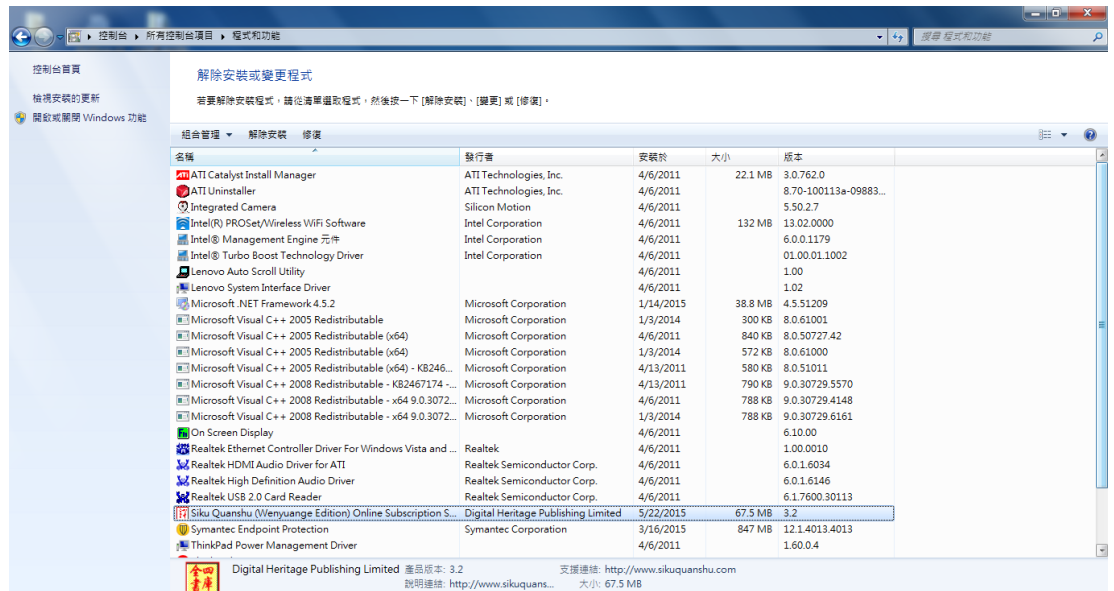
控制台 ▸ 所有控制台項目 ▸ 程式和功能

搜尋 程式和功能

控制台首頁

檢視安裝的更新

開啟或關閉 Windows 功能

解除安裝或變更程式

若要解除安裝程式，請從清單選取程式，然後按一下 [解除安裝]、[變更] 或 [修復]。

組合管理 ▾ 解除安裝 修復

| 名稱 | 發行者 | 安裝於 | 大小 | 版本 |
|---|---|---|---|---|
| ATI Catalyst Install Manager | ATI Technologies, Inc. | 4/6/2011 | 22.1 MB | 3.0.762.0 |
| ATI Uninstaller | ATI Technologies, Inc. | 4/6/2011 | | 8.70-100113a-09883... |
| Integrated Camera | Silicon Motion | 4/6/2011 | | 5.50.2.7 |
| Intel(R) PROSet/Wireless WiFi Software | Intel Corporation | 4/6/2011 | 132 MB | 13.02.0000 |
| Intel® Management Engine 元件 | Intel Corporation | 4/6/2011 | | 6.0.0.1179 |
| Intel® Turbo Boost Technology Driver | Intel Corporation | 4/6/2011 | | 01.00.01.1002 |
| Lenovo Auto Scroll Utility | | 4/6/2011 | | 1.00 |
| Lenovo System Interface Driver | | 4/6/2011 | | 1.02 |
| Microsoft .NET Framework 4.5.2 | Microsoft Corporation | 1/14/2015 | 38.8 MB | 4.5.51209 |
| Microsoft Visual C++ 2005 Redistributable | Microsoft Corporation | 1/3/2014 | 300 KB | 8.0.61001 |
| Microsoft Visual C++ 2005 Redistributable (x64) | Microsoft Corporation | 4/6/2011 | 840 KB | 8.0.50727.42 |
| Microsoft Visual C++ 2005 Redistributable (x64) | Microsoft Corporation | 1/3/2014 | 572 KB | 8.0.61000 |
| Microsoft Visual C++ 2005 Redistributable (x64) - KB246... | Microsoft Corporation | 4/13/2011 | 580 KB | 8.0.51011 |
| Microsoft Visual C++ 2008 Redistributable - KB2467174 -... | Microsoft Corporation | 4/13/2011 | 790 KB | 9.0.30729.5570 |
| Microsoft Visual C++ 2008 Redistributable - x64 9.0.3072... | Microsoft Corporation | 4/6/2011 | 788 KB | 9.0.30729.4148 |
| Microsoft Visual C++ 2008 Redistributable - x64 9.0.3072... | Microsoft Corporation | 1/3/2014 | 788 KB | 9.0.30729.6161 |
| On Screen Display | | 4/6/2011 | | 6.10.00 |
| Realtek Ethernet Controller Driver For Windows Vista and ... | Realtek | 4/6/2011 | | 1.00.0010 |
| Realtek HDMI Audio Driver for ATI | Realtek Semiconductor Corp. | 4/6/2011 | | 6.0.1.6034 |
| Realtek High Definition Audio Driver | Realtek Semiconductor Corp. | 4/6/2011 | | 6.0.1.6146 |
| Realtek USB 2.0 Card Reader | Realtek Semiconductor Corp. | 4/6/2011 | | 6.1.7600.30113 |
| Siku Quanshu (Wenyuange Edition) Online Subscription S... | Digital Heritage Publishing Limited | 5/22/2015 | 67.5 MB | 3.2 |
| Symantec Endpoint Protection | Symantec Corporation | 3/16/2015 | 847 MB | 12.1.4013.4013 |
| ThinkPad Power Management Driver | | 4/6/2011 | | 1.60.0.4 |

Digital Heritage Publishing Limited 產品版本: 3.2 支援連結: http://www.sikuquanshu.com
說明連結: http://www.sikuquans... 大小: 67.5 MB